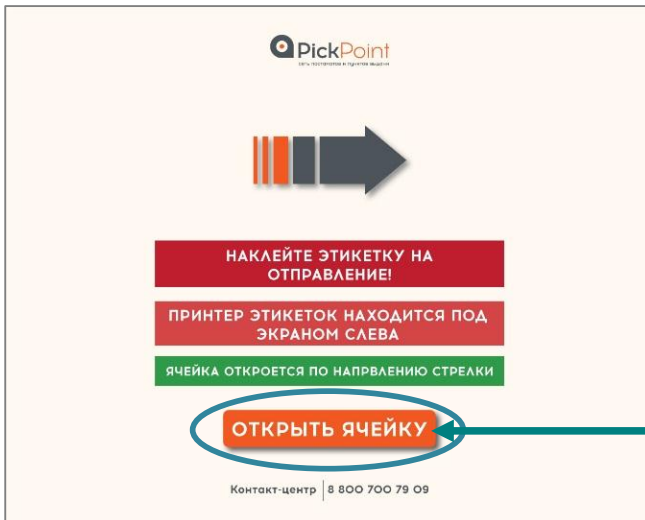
PickPoint
сеть постаматов и пунктов выдачи

НАКЛЕЙТЕ ЭТИКЕТКУ НА ОТПРАВЛЕНИЕ!

ПРИНТЕР ЭТИКЕТОК НАХОДИТСЯ ПОД ЭКРАНОМ СЛЕВА

ЯЧЕЙКА ОТКРОЕТСЯ ПО НАПРВЛЕНИЮ СТРЕЛКИ

ОТКРЫТЬ ЯЧЕЙКУ

Контакт-центр | 8 800 700 79 09